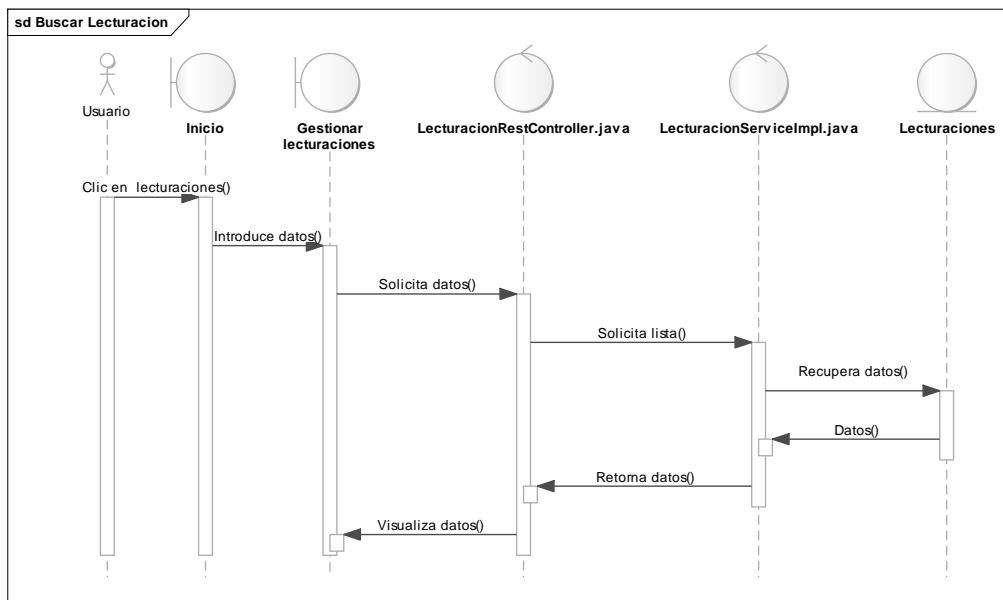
sd Buscar Lecturacion

Usuario

Inicio

Gestionar lecturaciones

LecturacionRestController.java

LecturacionServiceImpl.java

Lecturaciones

Clic en lecturaciones()

Introduce datos()

Solicita datos()

Solicita lista()

Recupera datos()

Datos()

Retorna datos()

Visualiza datos()